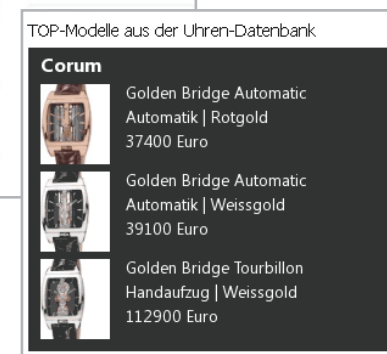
TOP-Modelle aus der Uhren-Datenbank

Corum

Golden Bridge Automatic
Automatik | Rotgold
37400 Euro

Golden Bridge Automatic
Automatik | Weissgold
39100 Euro

Golden Bridge Tourbillon
Handaufzug | Weissgold
112900 Euro